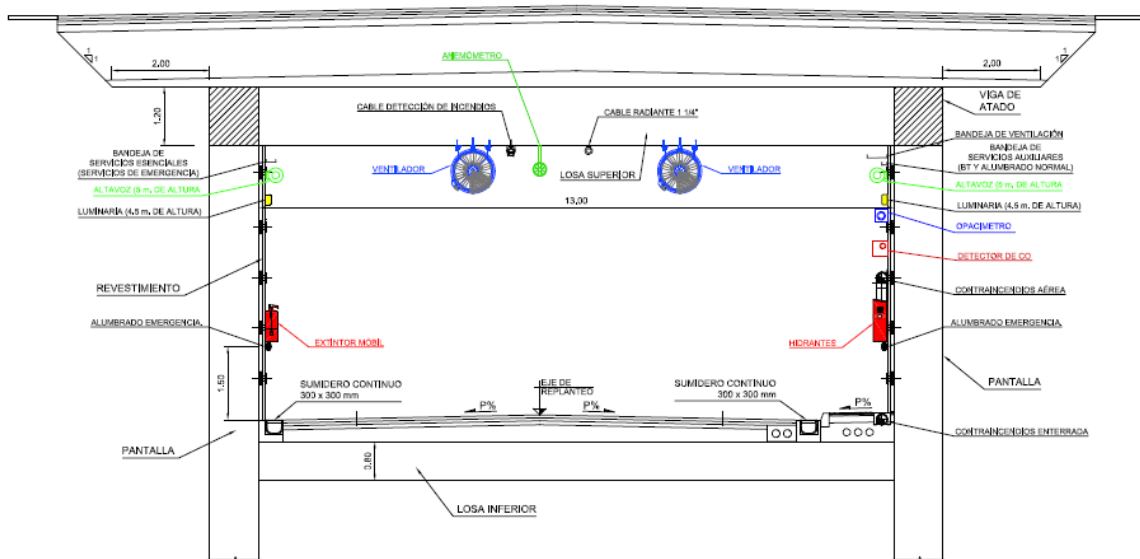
1
1

2,00

2,00

1
1

1,20

ANEMÓMETRO

VIGA DE ATADO

CABLE DETECCIÓN DE INCENDIOS

CABLE RADIANTE 1 1/4"

BANDEJA DE VENTILACIÓN

BANDEJA DE SERVICIOS ESENCIALES (SERVICIOS DE EMERGENCIA)

BANDEJA DE SERVICIOS AUXILIARES (BT Y ALUMBRADO NORMAL)

VENTILADOR

LOSA SUPERIOR

VENTILADOR

ALTAVOZ (5 m. DE ALTURA)

ALTAVOZ (5 m. DE ALTURA)

13,00

LUMINARIA (4,5 m. DE ALTURA)

LUMINARIA (4,5 m. DE ALTURA)

OPACIMETRO

DETECTOR DE CO

REVESTIMIENTO

CONTRAINCENDIOS AÉREA

ALUMBRADO EMERGENCIA

EXTINTOR MOBIL

HIDRANTES

ALUMBRADO EMERGENCIA

1,50

PANTALLA

SUMIDERO CONTINUO 300 x 300 mm

EJE DE REPLANTEO

SUMIDERO CONTINUO 300 x 300 mm

P%

P%

P%

PANTALLA

CONTRAINCENDIOS ENTERRADA

0,80

LOSA INFERIOR